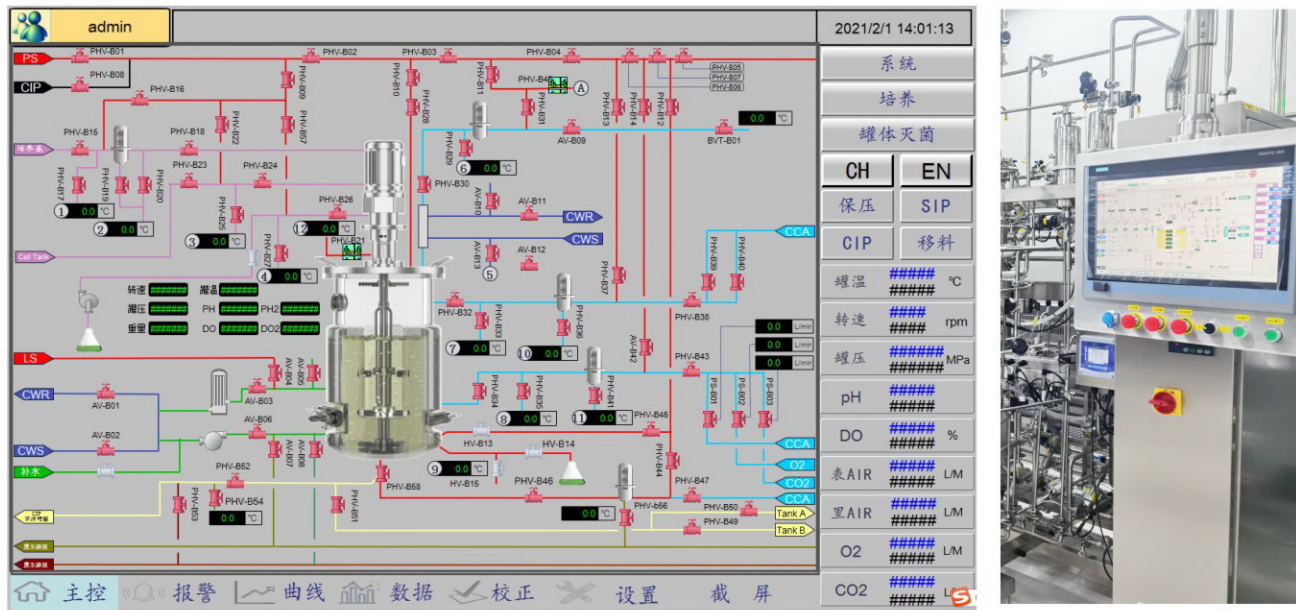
admin

2021/2/1 14:01:13

PS
CIP
PHV-B01
PHV-B08
PHV-B16
PHV-B02
PHV-B03
PHV-B04
PHV-B05
PHV-B07
PHV-B06
PHV-B09
PHV-B10
PHV-B11
PHV-B48
A
PHV-B13
PHV-B14
PHV-B12
PHV-B15
PHV-B18
PHV-B22
PHV-B67
PHV-B28
PHV-B31
AV-B09
BVT-B01
0.0 ℃
PHV-B29
PHV-B17
PHV-B19
PHV-B20
PHV-B23
PHV-B24
6 0.0 ℃
PHV-B30
1 0.0 ℃
2 0.0 ℃
PHV-B25
PHV-B26
12 0.0 ℃
AV-B10
AV-B11
CWR
CWS
3 0.0 ℃
PHV-B21
PHV-B27
AV-B13
AV-B12
5
Cell Tank
4 0.0 ℃
PHV-B39
PHV-B40
CCA
PHV-B37
转速 #######
灌品 #######
灌压 #######
PH #######
PH2 #######
重量 #######
DO #######
DO2 #######
PHV-B32
PHV-B33
PHV-B36
PHV-B38
7 0.0 ℃
10 0.0 ℃
AV-B42
0.0 L/min
0.0 L/min
0.0 L/min
LS
AV-B04
AV-B05
PHV-B43
CWR
AV-B01
AV-B03
PHV-B34
PHV-B35
PHV-B41
PS-B01
PS-B02
PS-B03
AV-B06
8 0.0 ℃
11 0.0 ℃
PHV-B45
CWS
AV-B02
AV-B07
AV-B08
HV-B13
HV-B14
CCA
补水
PHV-B62
9 0.0 ℃
HV-B15
PHV-B44
O2
PHV-B54
PHV-B68
PHV-B46
CO2
PHV-B53
PHV-B51
PHV-B47
CCA
0.0 ℃
PHV-B56
PHV-B50
Tank A
0.0 ℃
PHV-B49
Tank B

系统
培养
罐体灭菌
CH
EN
保压
SIP
CIP
移料
罐温 ##### ##### ℃
转速 #### ##### rpm
罐压 ###### ###### MPa
pH ##### #####
DO ##### ##### %
表AIR ##### ##### L/M
里AIR ##### ##### L/M
O2 ##### ##### L/M
CO2 ##### #####

主控 报警 曲线 数据 校正 设置 截屏